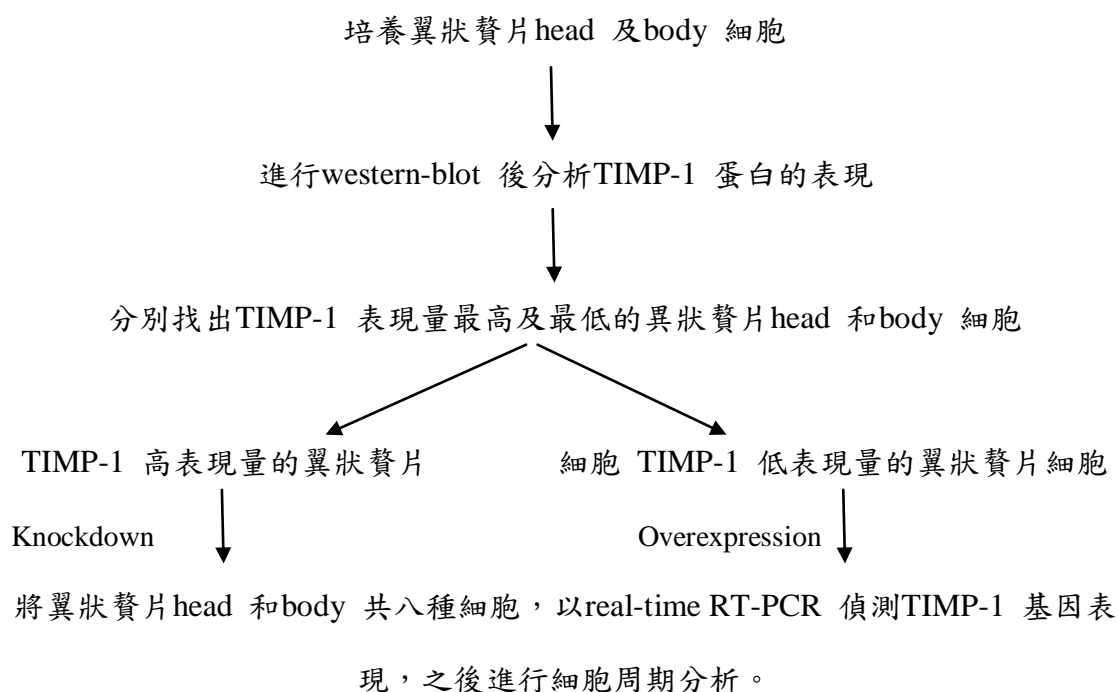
培養翼狀贅片head 及body 細胞

進行western-blot 後分析TIMP-1 蛋白的表現

分別找出TIMP-1 表現量最高及最低的異狀贅片head 和body 細胞

TIMP-1 高表現量的翼狀贅片

細胞 TIMP-1 低表現量的翼狀贅片細胞

Knockdown

Overexpression

將翼狀贅片head 和body 共八種細胞，以real-time RT-PCR 偵測TIMP-1 基因表現，之後進行細胞周期分析。